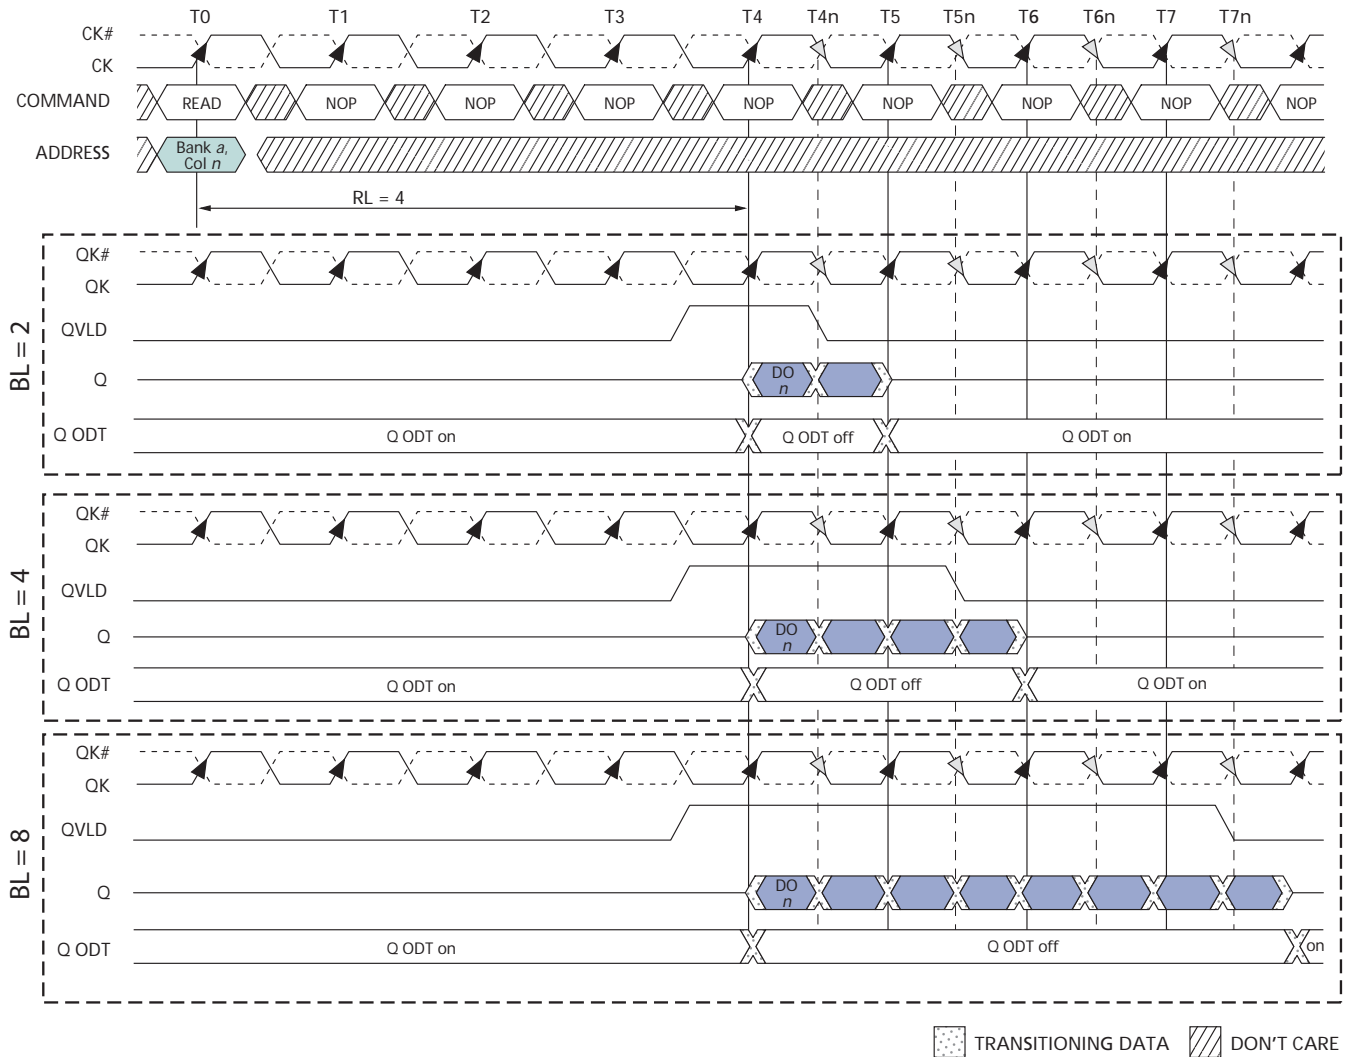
T0 T1 T2 T3 T4 T4n T5 T5n T6 T6n T7 T7n

CK#
CK

COMMAND READ NOP NOP NOP NOP NOP NOP NOP NOP

ADDRESS Bank *a*, Col *n*

RL = 4

BL = 2
QK#
QK
QVLD
Q DO *n*
Q ODT Q ODT on Q ODT off Q ODT on

BL = 4
QK#
QK
QVLD
Q DO *n*
Q ODT Q ODT on Q ODT off Q ODT on

BL = 8
QK#
QK
QVLD
Q DO *n*
Q ODT Q ODT on Q ODT off on

TRANSITIONING DATA DON'T CARE